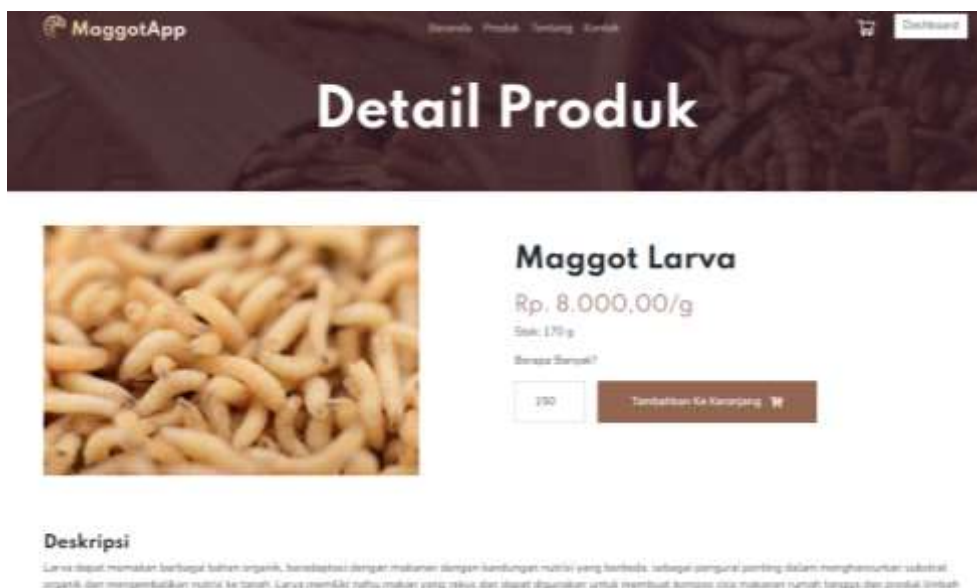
MaggotApp

Beranda Produk Tentang Kontak

Dashboard

Detail Produk

Maggot Larva

Rp. 8.000,00/g

Stok: 170 g

Berapa Banyak?

150

Tambahkan Ke Keranjang

Deskripsi

Larva dapat memakan berbagai bahan organik, beradaptasi dengan makanan dengan kandungan nutrisi yang berbeda. sebagai pengurai penting dalam menghancurkan substrat organik dan mengembalikan nutrisi ke tanah. Larva memiliki nafsu makan yang rakus dan dapat digunakan untuk membuat kompos sisa makanan rumah tangga dan produk limbah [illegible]